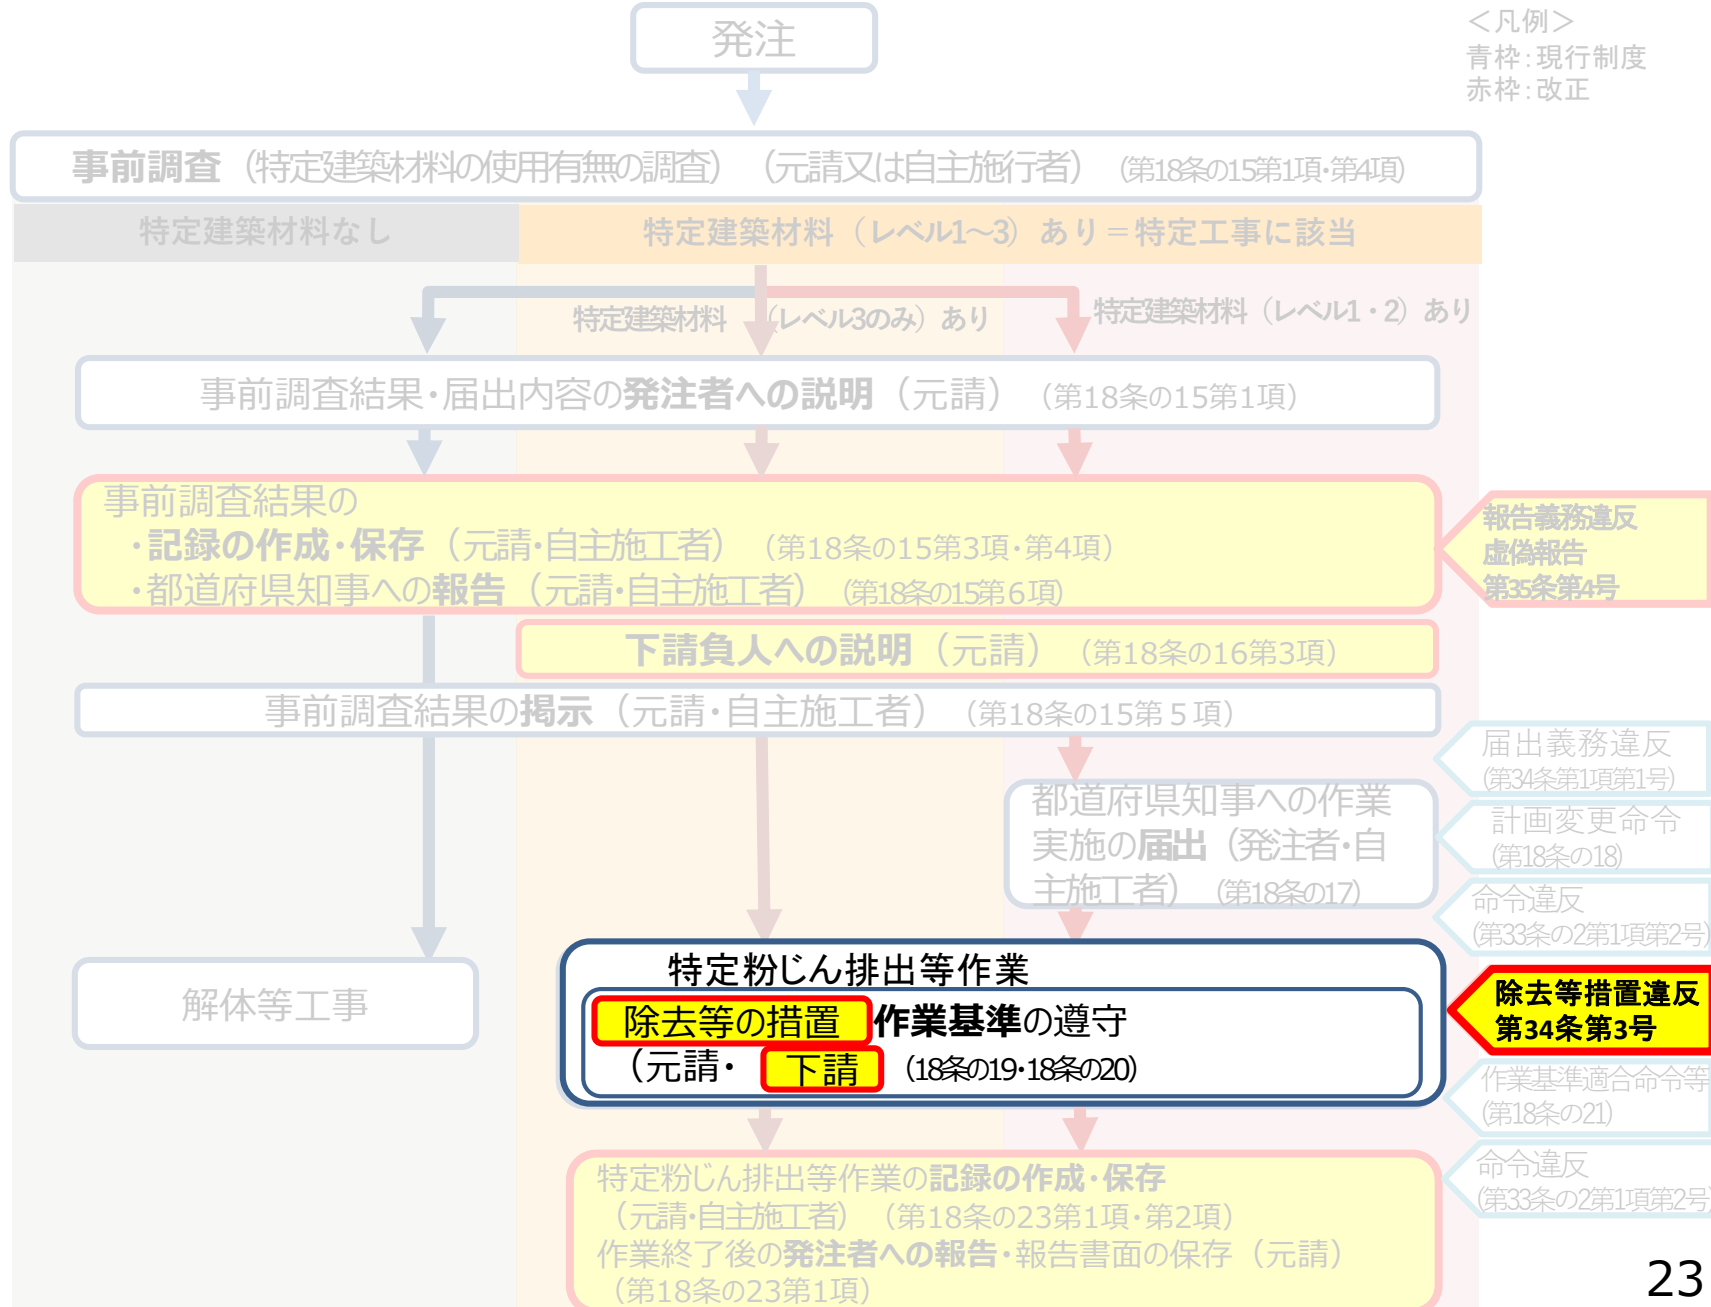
発注

＜凡例＞
青枠：現行制度
赤枠：改正

事前調査（特定建築材料の使用有無の調査）（元請又は自主施行者）（第18条の15第1項・第4項）

特定建築材料なし

特定建築材料（レベル1～3）あり＝特定工事に該当

特定建築材料（レベル3のみ）あり

特定建築材料（レベル1・2）あり

事前調査結果・届出内容の発注者への説明（元請）（第18条の15第1項）

事前調査結果の
・記録の作成・保存（元請・自主施工者）（第18条の15第3項・第4項）
・都道府県知事への報告（元請・自主施工者）（第18条の15第6項）

報告義務違反
虚偽報告
第35条第4号

下請負人への説明（元請）（第18条の16第3項）

事前調査結果の掲示（元請・自主施工者）（第18条の15第５項）

届出義務違反
（第34条第1項第1号）

都道府県知事への作業実施の届出（発注者・自主施工者）（第18条の17）

計画変更命令
（第18条の18）

命令違反
（第33条の2第1項第2号）

解体等工事

特定粉じん排出等作業
除去等の措置 作業基準の遵守
（元請・ 下請 （18条の19・18条の20）

除去等措置違反
第34条第3号

作業基準適合命令等
（第18条の21）

命令違反
（第33条の2第1項第2号）

特定粉じん排出等作業の記録の作成・保存
（元請・自主施工者）（第18条の23第1項・第2項）
作業終了後の発注者への報告・報告書面の保存（元請）
（第18条の23第1項）

23